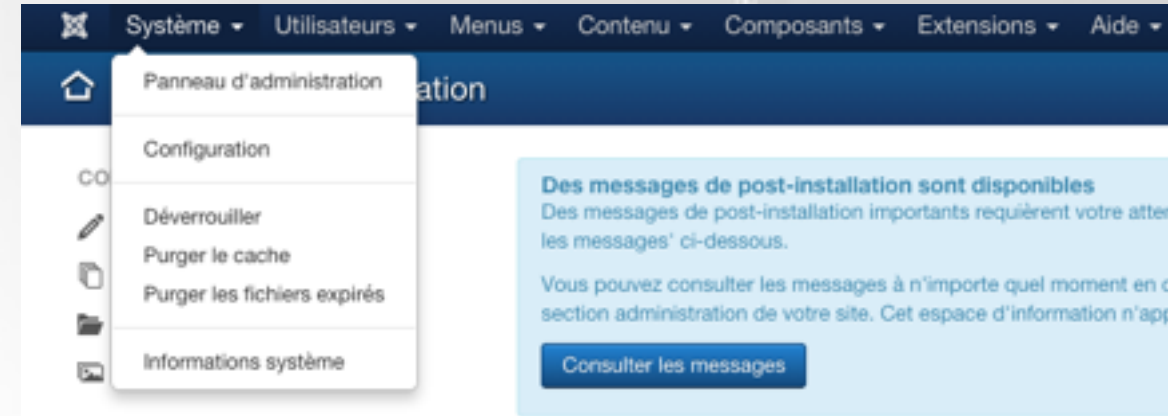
Système ▾ Utilisateurs ▾ Menus ▾ Contenu ▾ Composants ▾ Extensions ▾ Aide ▾

Panneau d'administration

ation

Configuration

Déverrouiller
Purger le cache
Purger les fichiers expirés

Informations système

CO

Des messages de post-installation sont disponibles
Des messages de post-installation importants requièrent votre atter les messages' ci-dessous.

Vous pouvez consulter les messages à n'importe quel moment en c section administration de votre site. Cet espace d'information n'app

Consulter les messages